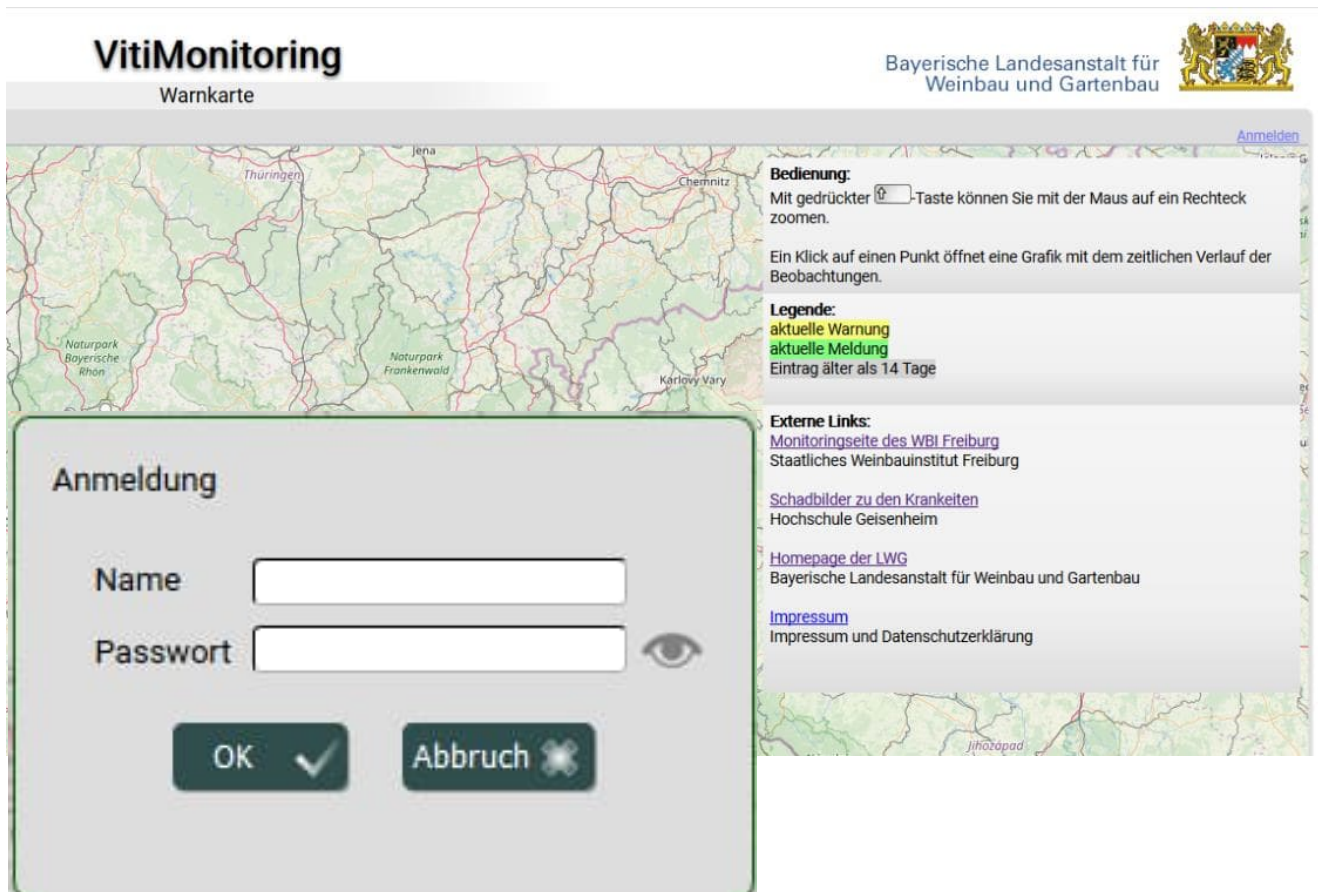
VitiMonitoring
Warnkarte

Bayerische Landesanstalt für Weinbau und Gartenbau

Anmelden

Jena
Thüringen
Chemnitz
Naturpark Bayerische Rhön
Naturpark Frankenwald
Karlovy Vary
Jihozápad

Bedienung:
Mit gedrückter ⇧-Taste können Sie mit der Maus auf ein Rechteck zoomen.

Ein Klick auf einen Punkt öffnet eine Grafik mit dem zeitlichen Verlauf der Beobachtungen.

Legende:
aktuelle Warnung
aktuelle Meldung
Eintrag älter als 14 Tage

Externe Links:
Monitoringseite des WBI Freiburg
Staatliches Weinbauinstitut Freiburg

Schadbilder zu den Krankeiten
Hochschule Geisenheim

Homepage der LWG
Bayerische Landesanstalt für Weinbau und Gartenbau

Impressum
Impressum und Datenschutzerklärung

Anmeldung

Name
Passwort

OK
Abbruch